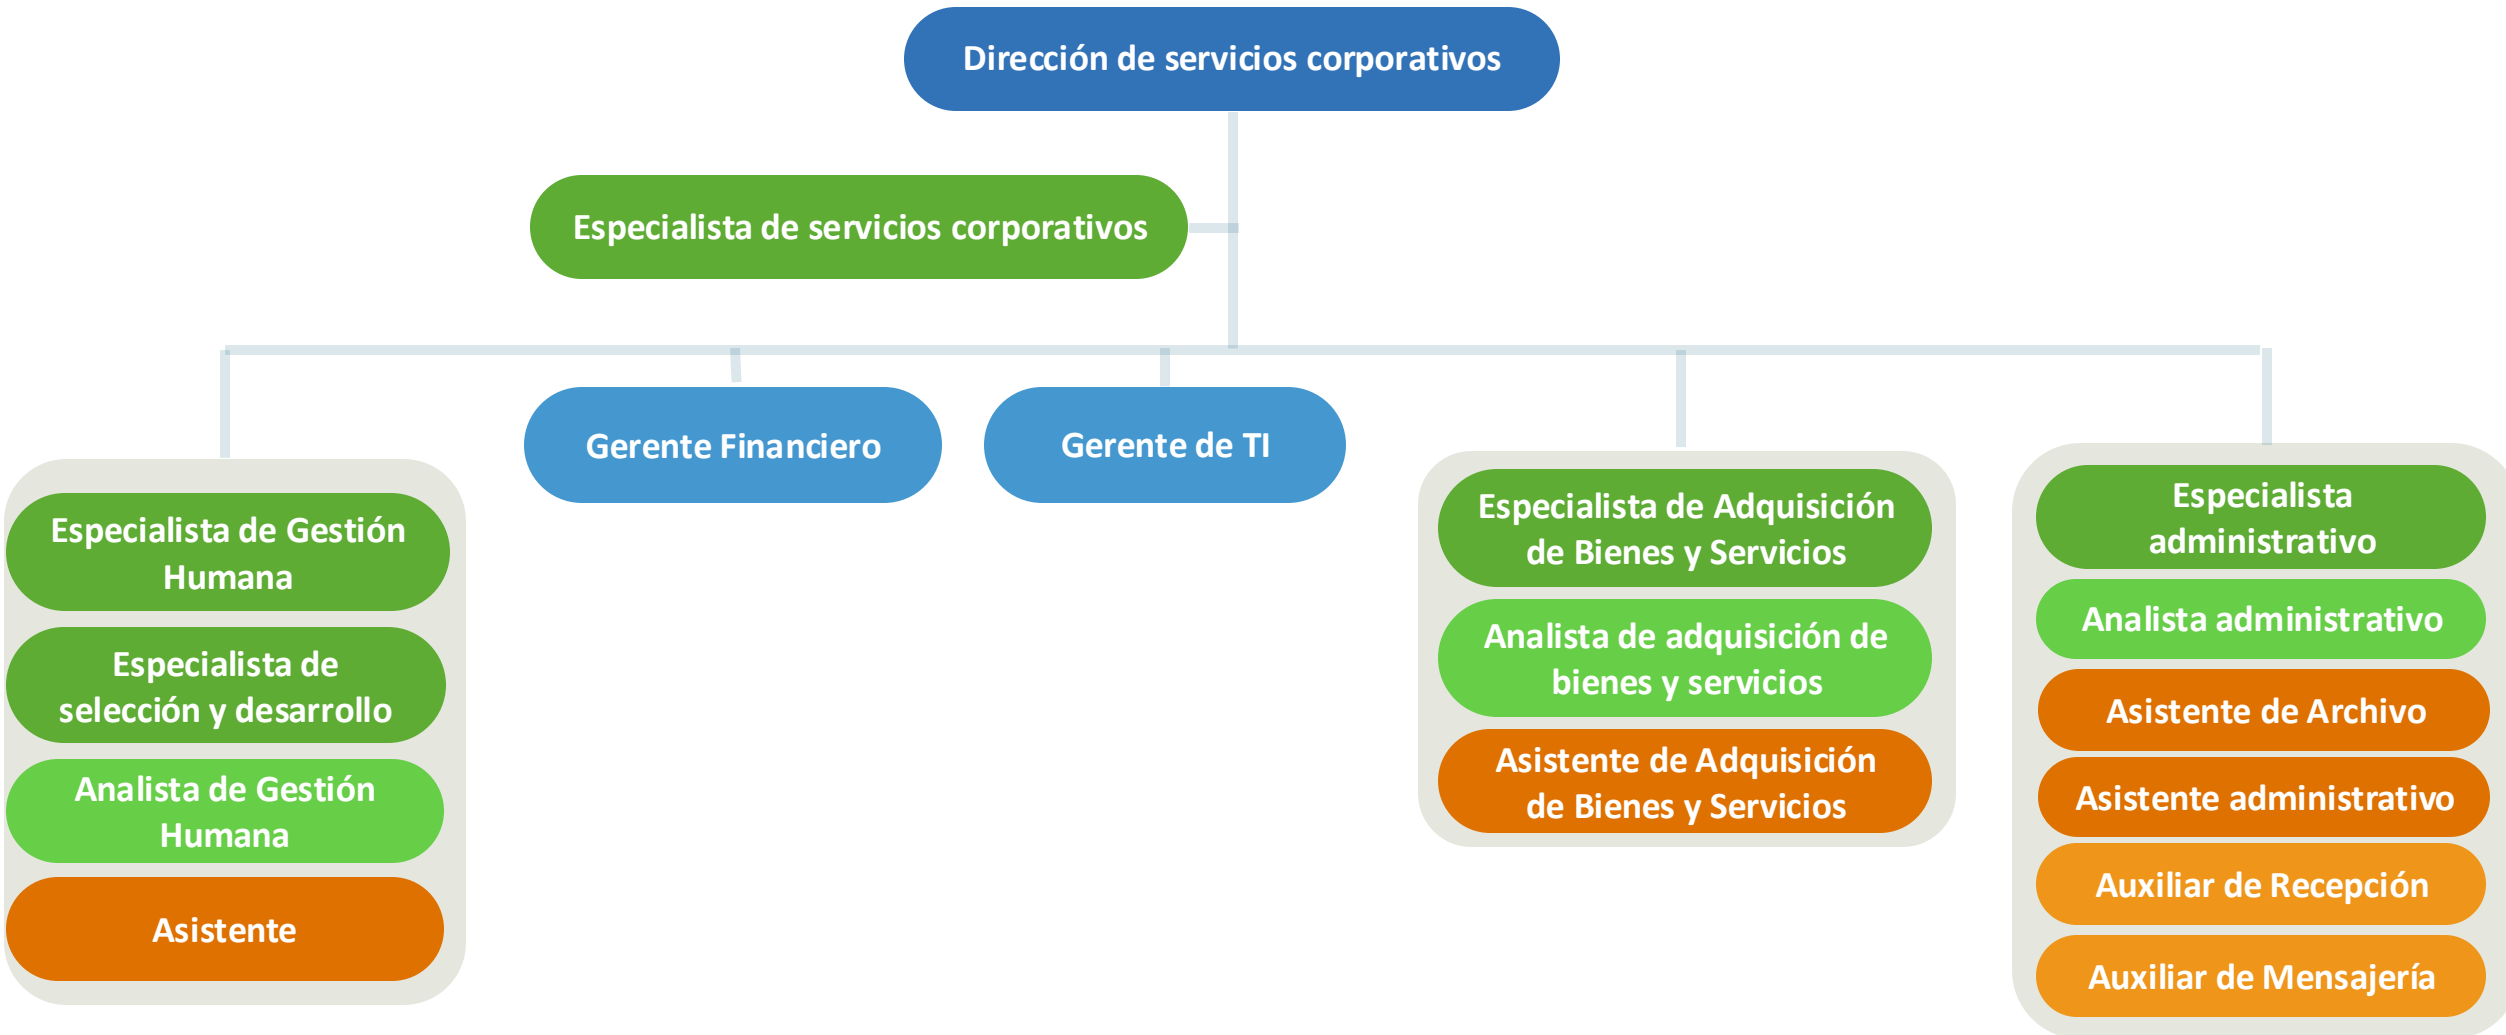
Dirección de servicios corporativos

Especialista de servicios corporativos

Gerente Financiero

Gerente de TI

Especialista de Gestión Humana

Especialista de selección y desarrollo

Analista de Gestión Humana

Asistente

Especialista de Adquisición de Bienes y Servicios

Analista de adquisición de bienes y servicios

Asistente de Adquisición de Bienes y Servicios

Especialista administrativo

Analista administrativo

Asistente de Archivo

Asistente administrativo

Auxiliar de Recepción

Auxiliar de Mensajería